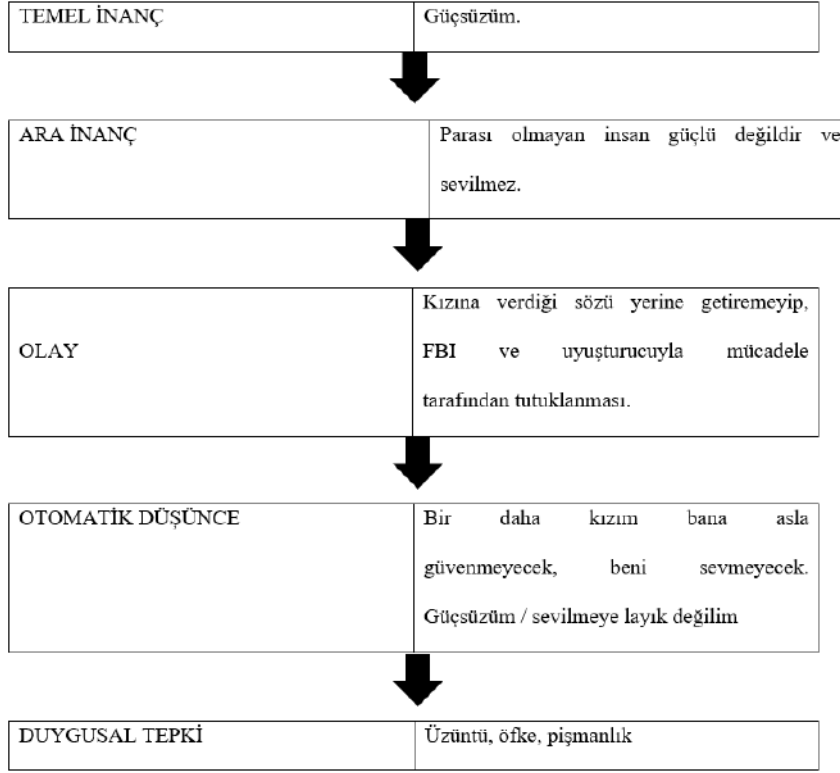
| TEMEL İNANÇ | Güçsüzüm. |
|---|---|

| ARA İNANÇ | Parası olmayan insan güçlü değildir ve sevilmez. |
|---|---|

| OLAY | Kızına verdiği sözü yerine getiremeyip, FBI ve uyuşturucuyla mücadele tarafından tutuklanması. |
|---|---|

| OTOMATİK DÜŞÜNCE | Bir daha kızım bana asla güvenmeyecek, beni sevmeyecek. Güçsüzüm / sevilmeye layık değilim |
|---|---|

| DUYGUSAL TEPKİ | Üzüntü, öfke, pişmanlık |
|---|---|